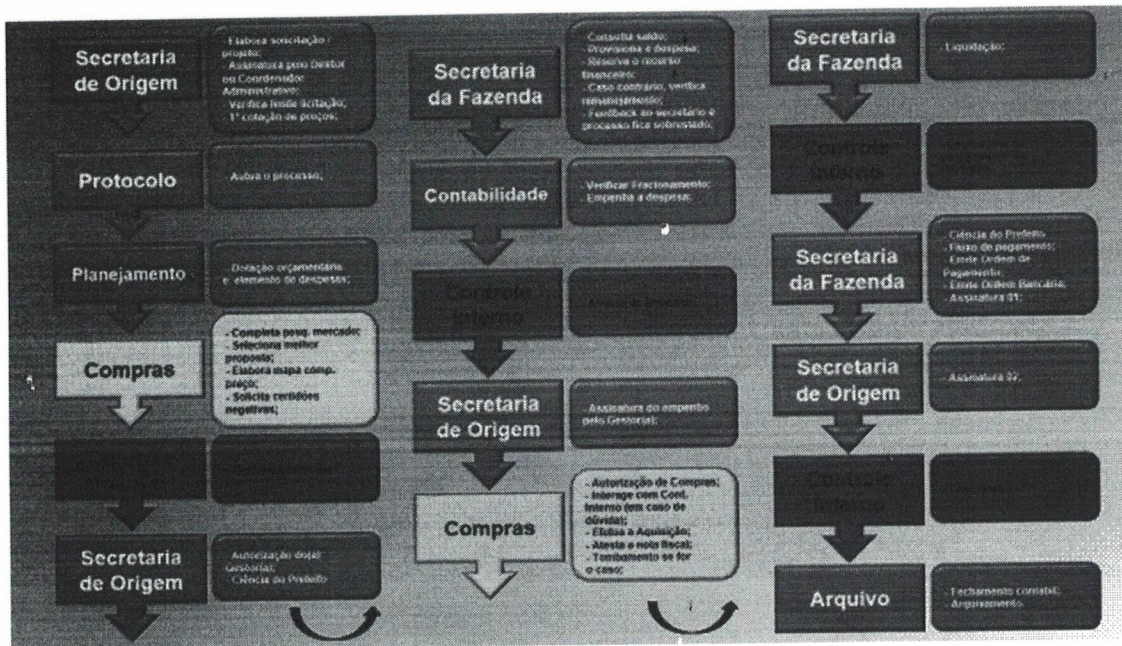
Secretaria de Origem

- Elabora solicitação / projeto;
- Assinatura pelo Diretor ou Coordenador Administrativo;
- Verifica limite licitação;
- 1ª cotação de preços;

Protocolo

- Autua o processo;

Planejamento

- Dotação orçamentária e elemento de despesas;

Compras

- Completa pesq. mercado;
- Seleciona melhor proposta;
- Elabora mapa comp. preço;
- Solicita certidões negativas;

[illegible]

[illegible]

Secretaria de Origem

- Autorização do(a) Gestor(a);
- Ciência do Prefeito

Secretaria da Fazenda

- Consulta saldo;
- Provisiona a despesa;
- Reserva o recurso financeiro;
- Caso contrário, verifica remanejamento;
- Feedback ao secretário e processo fica sobrestado;

Contabilidade

- Verificar Fracionamento;
- Empenha a despesa;

Controle Interno

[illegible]

Secretaria de Origem

- Assinatura do empenho pelo Gestor(a);

Compras

- Autorização de Compras;
- Interage com Cont. Interno (em caso de dúvida);
- Efetua a Aquisição;
- Atesta a nota fiscal;
- Tombamento se for o caso;

Secretaria da Fazenda

- Liquidação;

Controle Interno

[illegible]

Secretaria da Fazenda

- Ciência do Prefeito
- Fluxo de pagamento;
- Emite Ordem de Pagamento;
- Emite Ordem Bancária;
- Assinatura 01;

Secretaria de Origem

- Assinatura 02;

Controle Interno

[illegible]

Arquivo

- Fechamento contábil;
- Arquivamento.